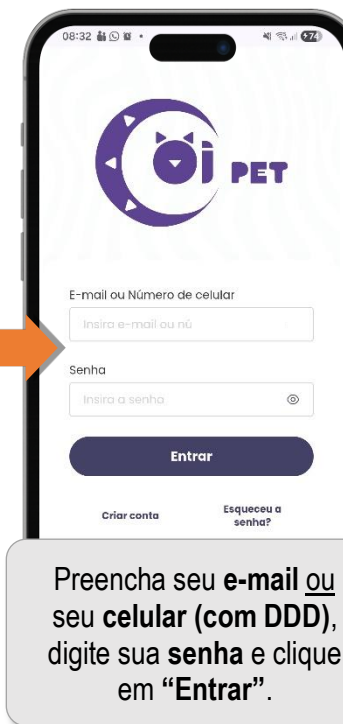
08:32 74

Ōi PET

E-mail ou Número de celular

Insira e-mail ou nú

Senha

Insira a senha

Entrar

Criar conta

Esqueceu a senha?

Preencha seu **e-mail** ou seu **celular (com DDD)**, digite sua **senha** e clique em **"Entrar"**.